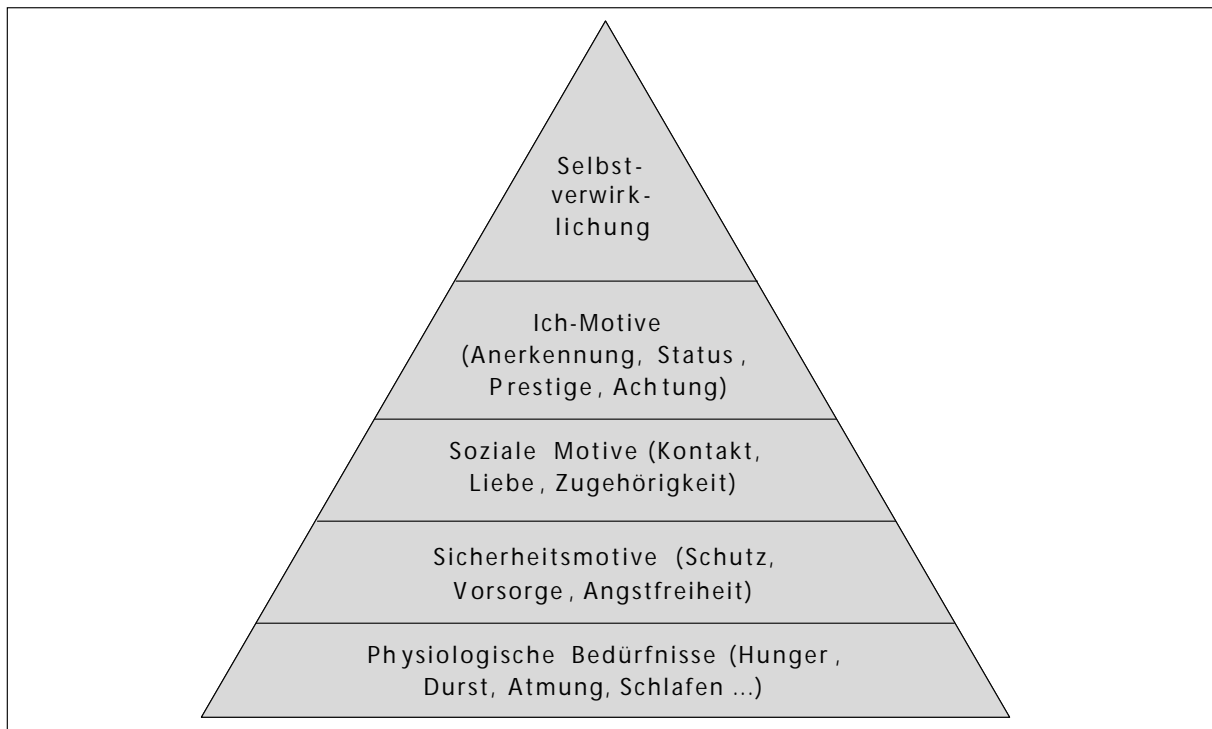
Selbstverwirklichung

Ich-Motive (Anerkennung, Status, Prestige, Achtung)

Soziale Motive (Kontakt, Liebe, Zugehörigkeit)

Sicherheitsmotive (Schutz, Vorsorge, Angstfreiheit)

Physiologische Bedürfnisse (Hunger, Durst, Atmung, Schlafen ...)